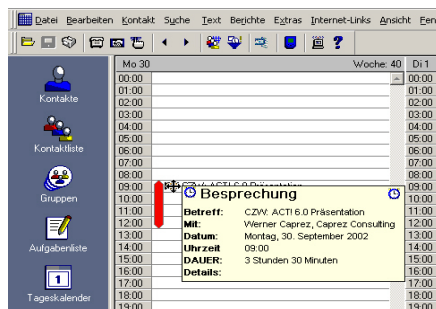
Datei Bearbeiten Kontakt Suche Text Berichte Extras Internet-Links Ansicht Fen

Kontakte
Kontaktliste
Gruppen
Aufgabenliste
Tageskalender

Mo 30
Woche: 40
Di 1

00:00
01:00
02:00
03:00
04:00
05:00
06:00
07:00
08:00
09:00
10:00
11:00
12:00
13:00
14:00
15:00
16:00
17:00
18:00
19:00

CZW: ACT! 6.0 Präsentation

Besprechung
Betreff: CZW: ACT! 6.0 Präsentation
Mit: Werner Caprez, Caprez Consulting
Datum: Montag, 30. September 2002
Uhrzeit 09:00
DAUER: 3 Stunden 30 Minuten
Details: